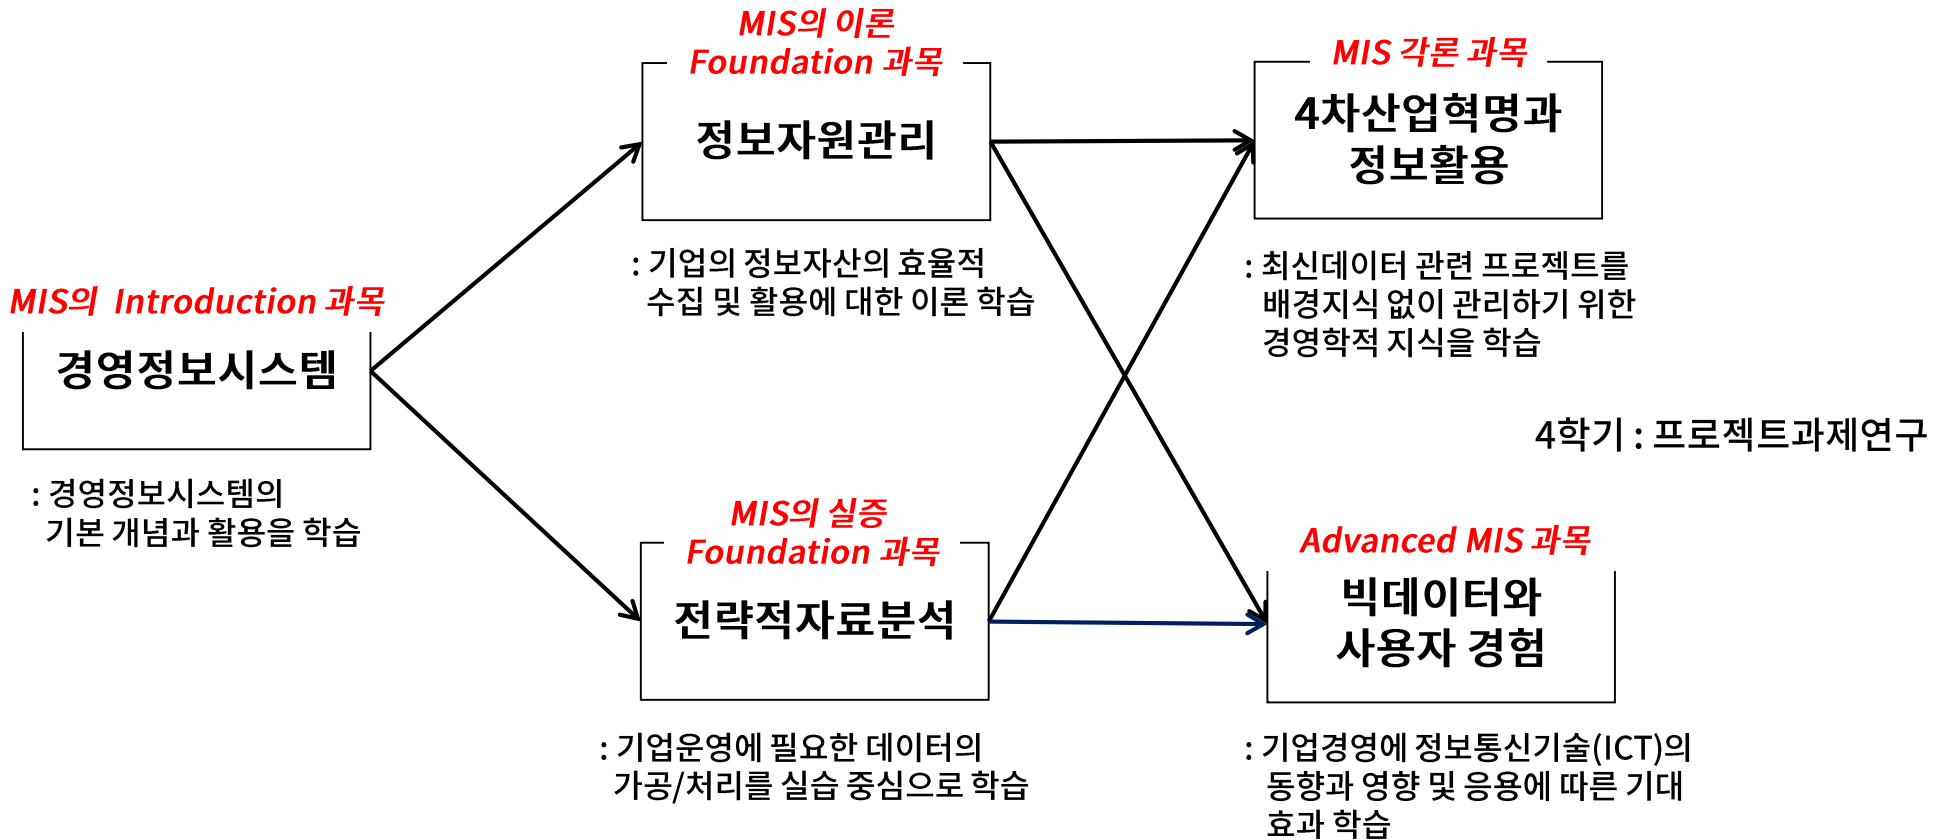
MIS의 Introduction 과목

경영정보시스템

: 경영정보시스템의 기본 개념과 활용을 학습

MIS의 이론 Foundation 과목

정보자원관리

: 기업의 정보자산의 효율적 수집 및 활용에 대한 이론 학습

MIS의 실증 Foundation 과목

전략적자료분석

: 기업운영에 필요한 데이터의 가공/처리를 실습 중심으로 학습

MIS 각론 과목

4차산업혁명과 정보활용

: 최신데이터 관련 프로젝트를 배경지식 없이 관리하기 위한 경영학적 지식을 학습

4학기 : 프로젝트과제연구

Advanced MIS 과목

빅데이터와 사용자 경험

: 기업경영에 정보통신기술(ICT)의 동향과 영향 및 응용에 따른 기대 효과 학습